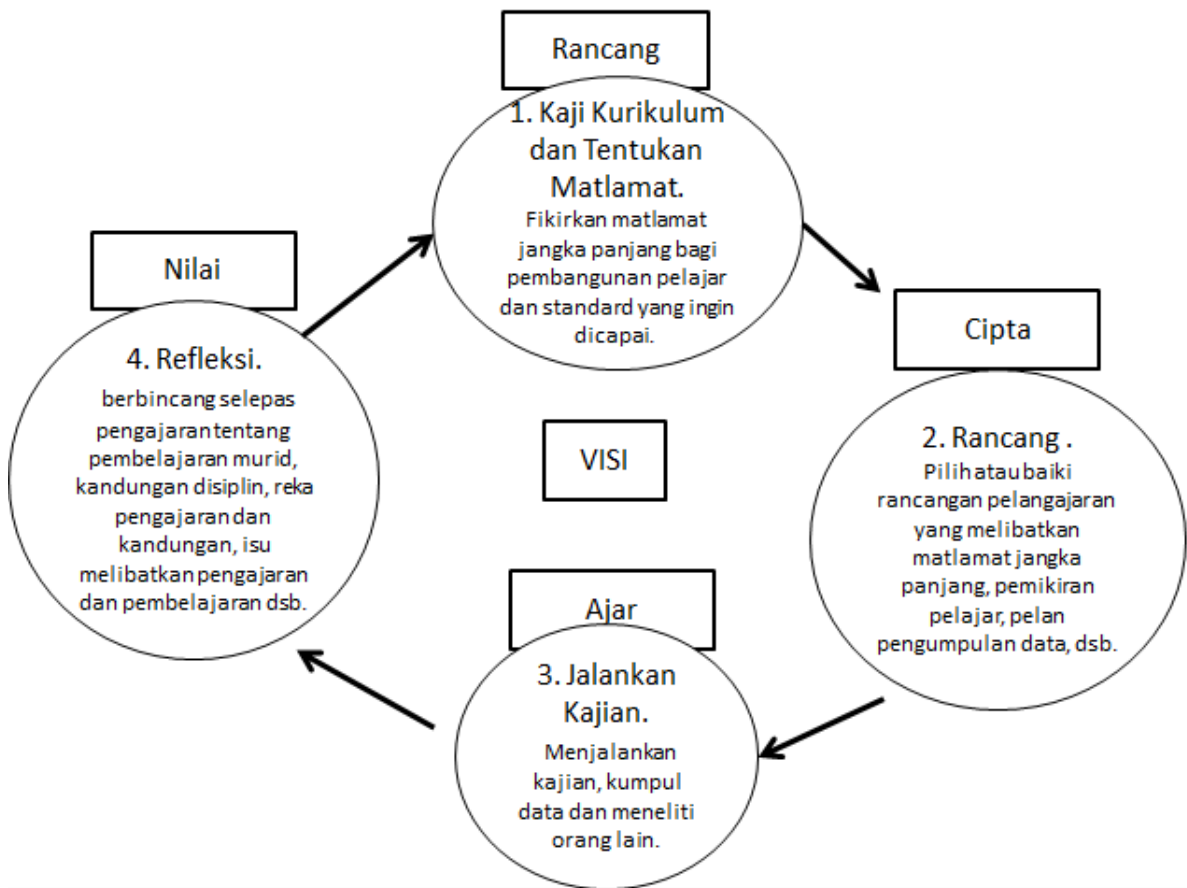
Rancang

1. Kaji Kurikulum dan Tentukan Matlamat.

Fikirkan matlamat jangka panjang bagi pembangunan pelajar dan standard yang ingin dicapai.

Cipta

2. Rancang .

Pilih atau baiki rancangan pelangajaran yang melibatkan matlamat jangka panjang, pemikiran pelajar, pelan pengumpulan data, dsb.

Ajar

3. Jalankan Kajian.

Menjalankan kajian, kumpul data dan meneliti orang lain.

Nilai

4. Refleksi.

berbincang selepas pengajaran tentang pembelajaran murid, kandungan disiplin, reka pengajaran dan kandungan, isu melibatkan pengajaran dan pembelajaran dsb.

VISI